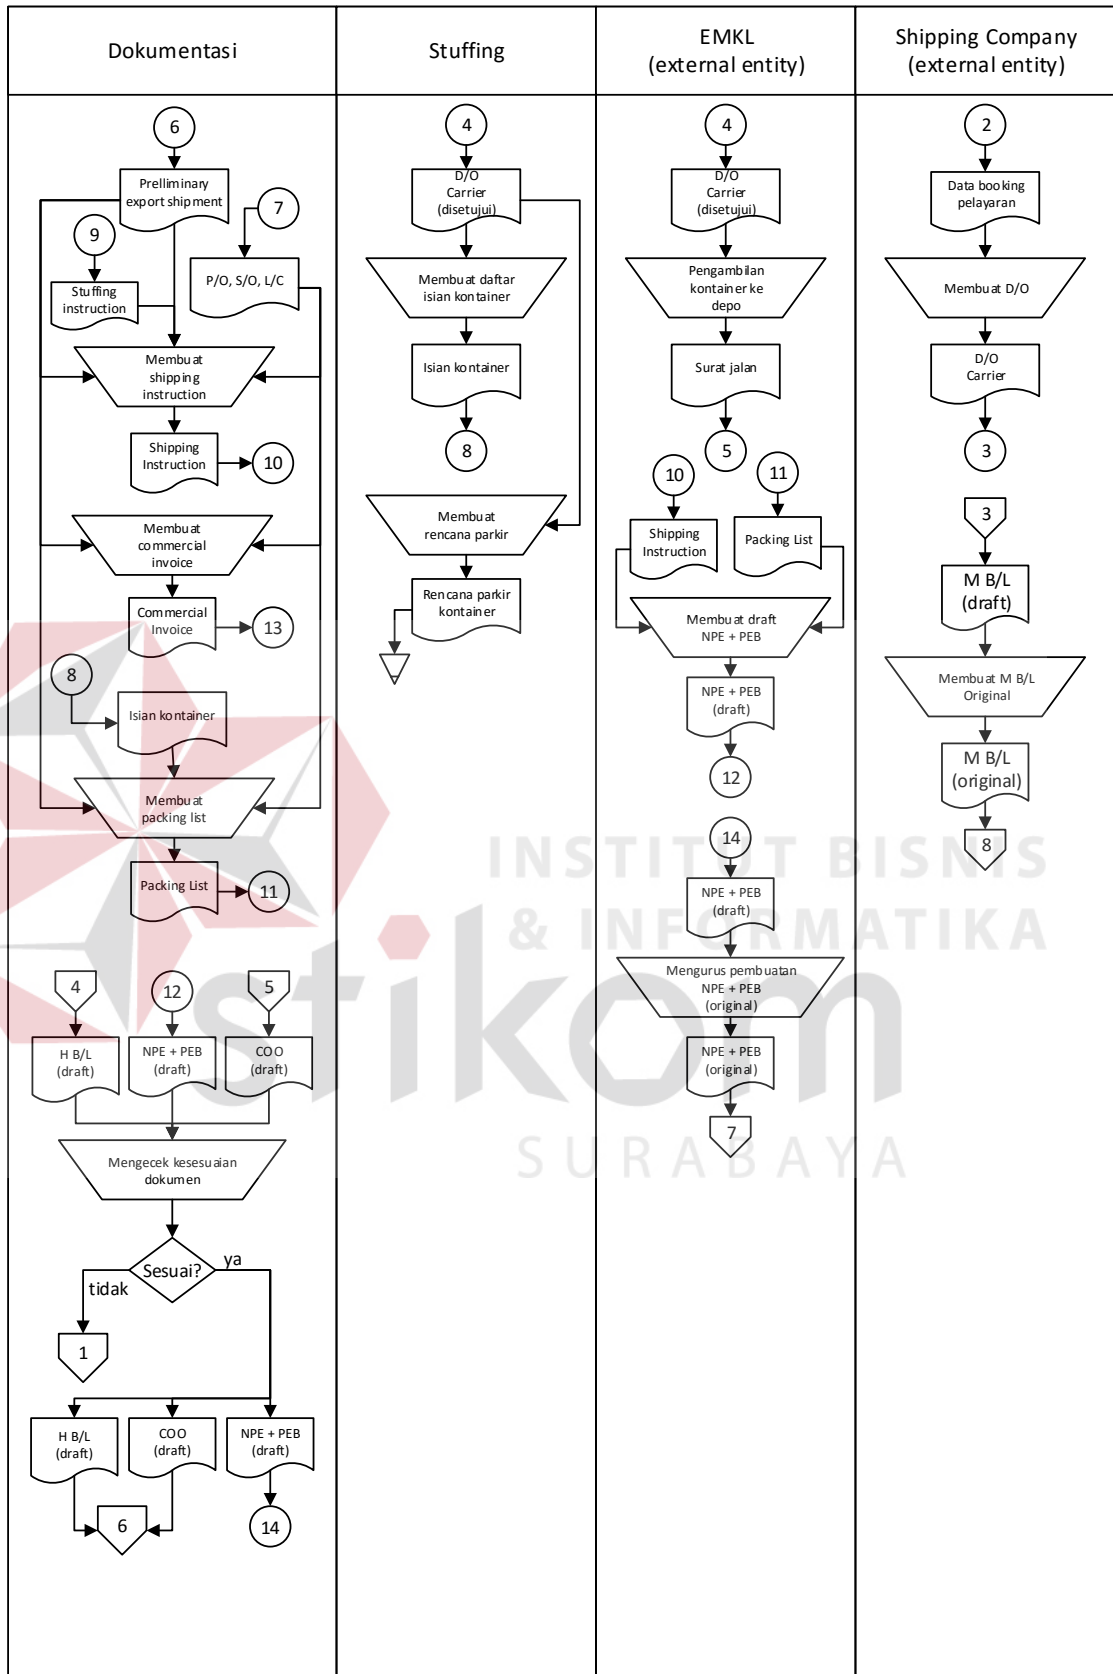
| Dokumentasi | Stuffing | EMKL (external entity) | Shipping Company (external entity) |
|---|---|---|---|

Dokumentasi

6
Prelliminary export shipment
7
9
P/O, S/O, L/C
Stuffing instruction
Membuat shipping instruction
Shipping Instruction
10
Membuat commercial invoice
Commercial Invoice
13
8
Isian kontainer
Membuat packing list
Packing List
11
4
12
5
H B/L (draft)
NPE + PEB (draft)
COO (draft)
Mengecek kesesuaian dokumen
Sesuai?
ya
tidak
1
H B/L (draft)
COO (draft)
NPE + PEB (draft)
6
14

Stuffing

4
D/O Carrier (disetujui)
Membuat daftar isian kontainer
Isian kontainer
8
Membuat rencana parkir
Rencana parkir kontainer

EMKL (external entity)

4
D/O Carrier (disetujui)
Pengambilan kontainer ke depo
Surat jalan
5
10
11
Shipping Instruction
Packing List
Membuat draft NPE + PEB
NPE + PEB (draft)
12
14
NPE + PEB (draft)
Mengurus pembuatan NPE + PEB (original)
NPE + PEB (original)
7

Shipping Company (external entity)

2
Data booking pelayaran
Membuat D/O
D/O Carrier
3
3
M B/L (draft)
Membuat M B/L Original
M B/L (original)
8

INSTITUT BISNIS & INFORMATIKA
stikom
SURABAYA